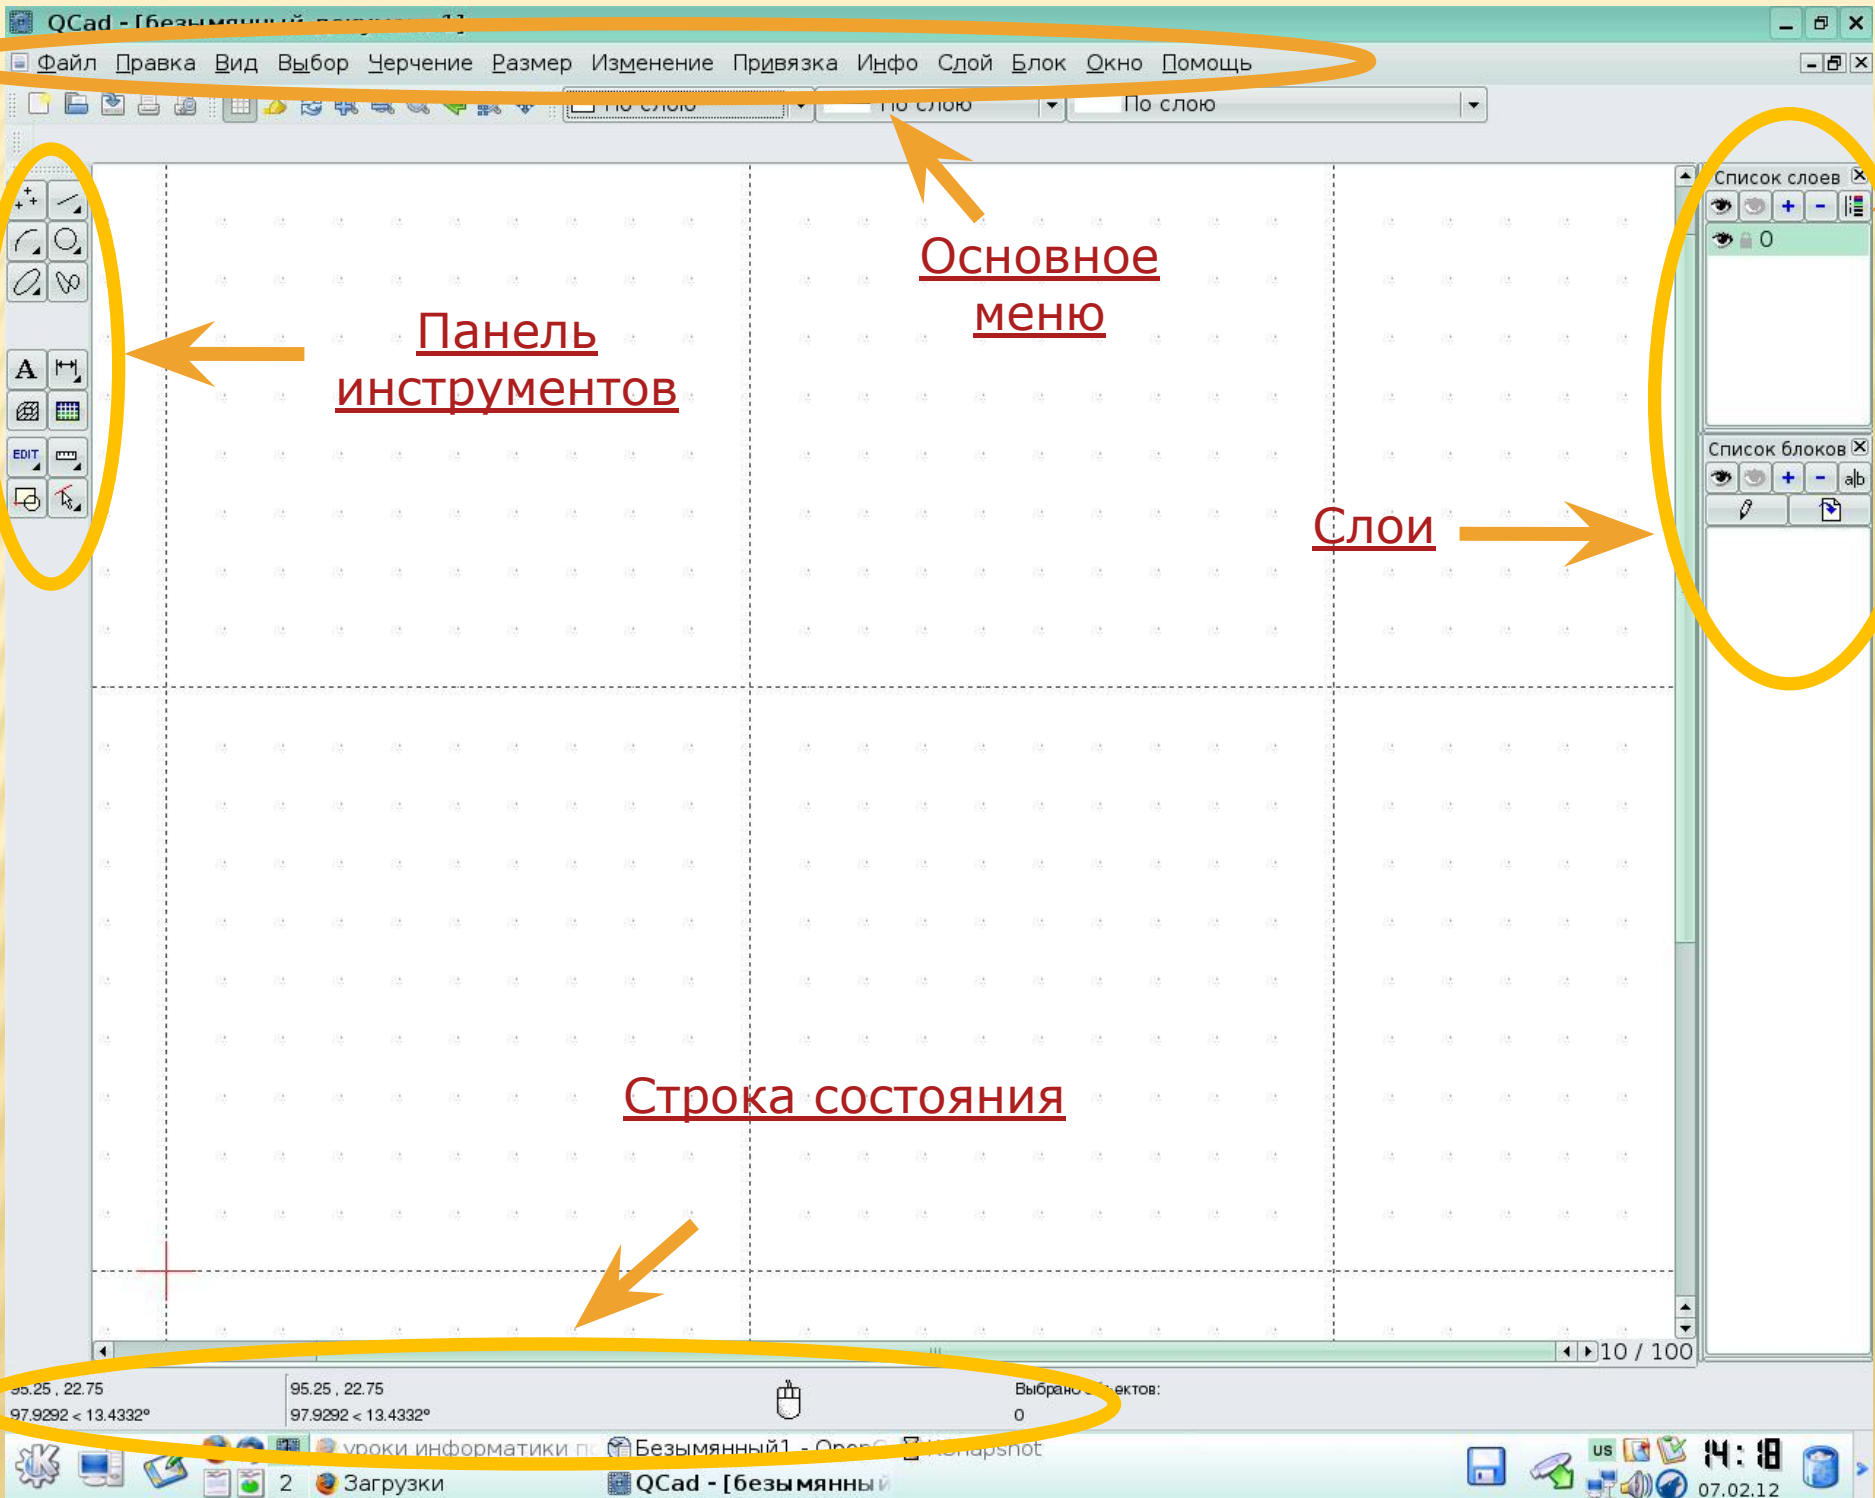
QCad - [безымянный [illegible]]

Файл Правка Вид Выбор Черчение Размер Изменение Привязка Инфо Слой Блок Окно Помощь

По слою По слою По слою

Основное меню

Панель инструментов

EDIT

Список слоев

0

Список блоков

Слои

Строка состояния

10 / 100

95.25 , 22.75
97.9292 < 13.4332°

95.25 , 22.75
97.9292 < 13.4332°

Выбрано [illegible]ектов:
0

уроки информатики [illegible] Безымянный1 - Open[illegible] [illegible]napshot

2 Загрузки QCad - [безымянны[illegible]

us

14:18
07.02.12